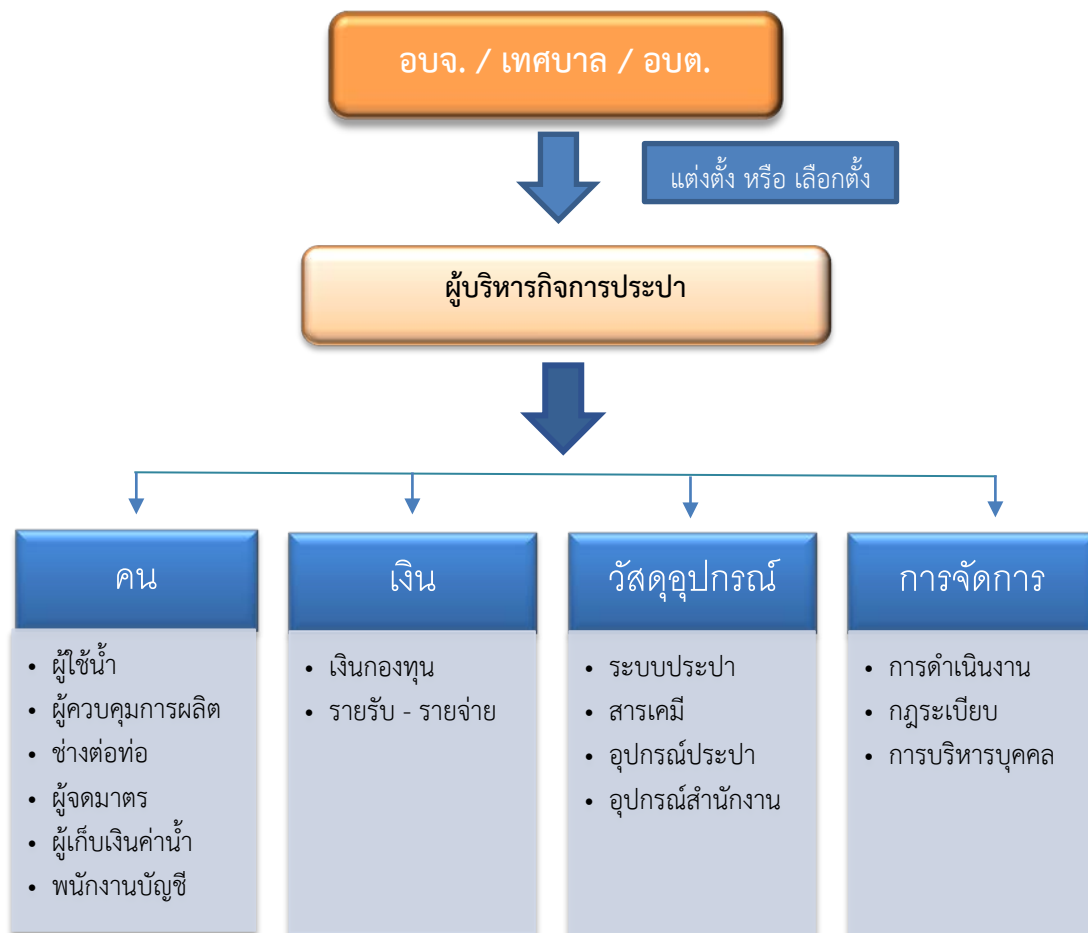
อบจ. / เทศบาล / อบต.

แต่งตั้ง หรือ เลือกตั้ง

ผู้บริหารกิจการประปา

คน

- ผู้ใช้น้ำ
- ผู้ควบคุมการผลิต
- ช่างต่อท่อ
- ผู้จดมาตร
- ผู้เก็บเงินค่าน้ำ
- พนักงานบัญชี

เงิน

- เงินกองทุน
- รายรับ - รายจ่าย

วัสดุอุปกรณ์

- ระบบประปา
- สารเคมี
- อุปกรณ์ประปา
- อุปกรณ์สำนักงาน

การจัดการ

- การดำเนินงาน
- กฎระเบียบ
- การบริหารบุคคล